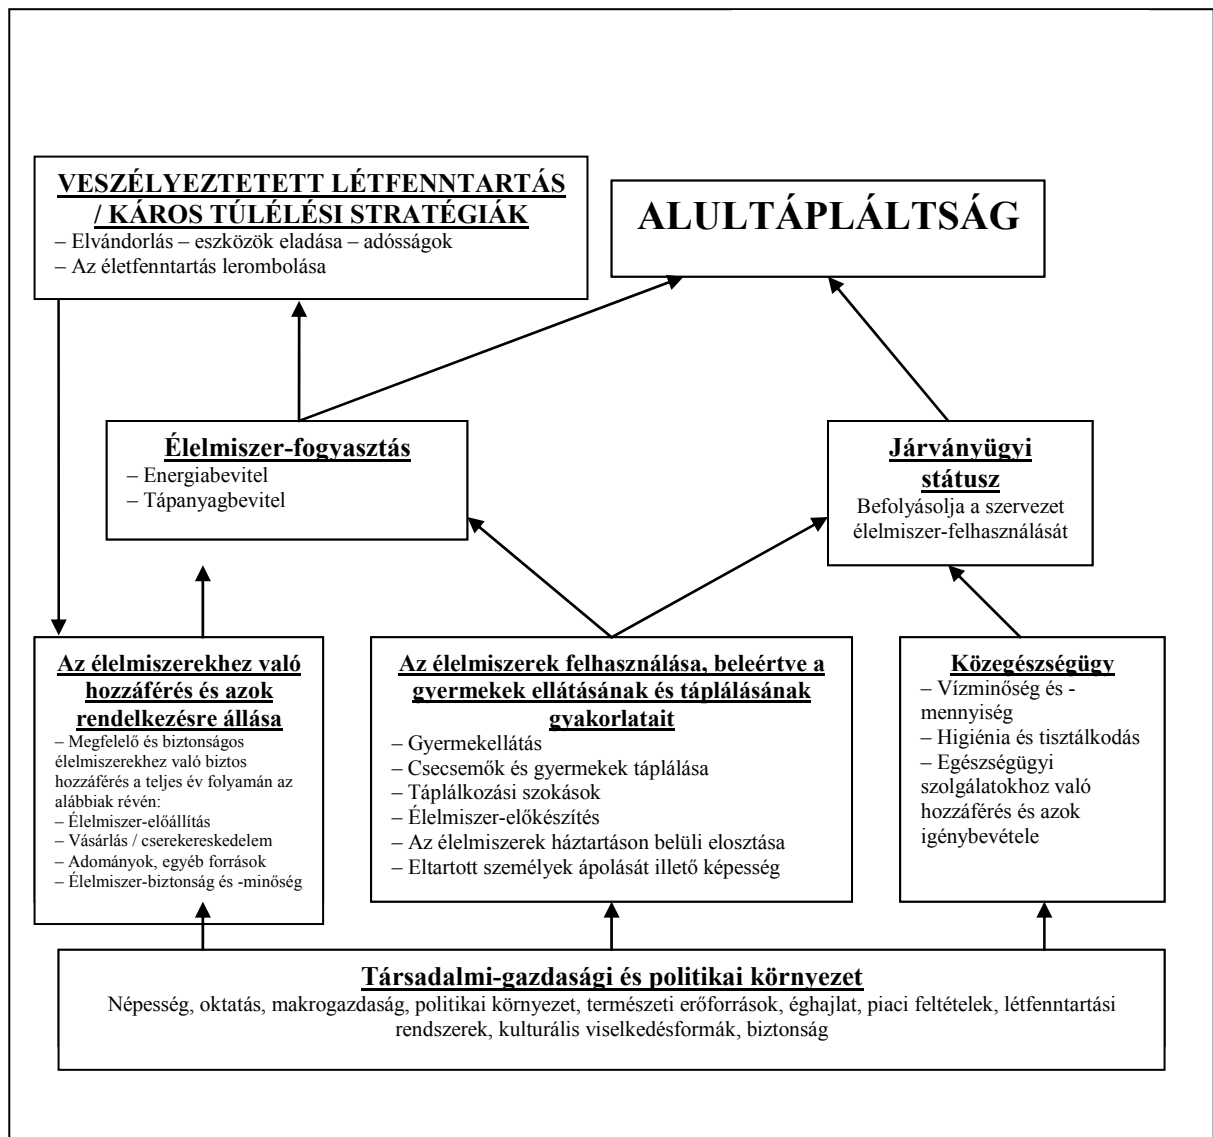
VESZÉLYEZTETETT LÉTFENNTARTÁS / KÁROS TÚLÉLÉSI STRATÉGIÁK
– Elvándorlás – eszközök eladása – adósságok
– Az életfenntartás lerombolása

ALULTÁPLÁLTSÁG

Élelmiszer-fogyasztás
– Energiabevitel
– Tápanyagbevitel

Járványügyi státusz
Befolyásolja a szervezet élelmiszer-felhasználását

Az élelmiszerekhez való hozzáférés és azok rendelkezésre állása
– Megfelelő és biztonságos élelmiszerekhez való biztos hozzáférés a teljes év folyamán az alábbiak révén:
– Élelmiszer-előállítás
– Vásárlás / csereкereskedelem
– Adományok, egyéb források
– Élelmiszer-biztonság és -minőség

Az élelmiszerek felhasználása, beleértve a gyermekek ellátásának és táplálásának gyakorlatait
– Gyermekellátás
– Csecsemők és gyermekek táplálása
– Táplálkozási szokások
– Élelmiszer-előkészítés
– Az élelmiszerek háztartáson belüli elosztása
– Eltartott személyek ápolását illető képesség

Közegészségügy
– Vízminőség és -mennyiség
– Higiénia és tisztálkodás
– Egészségügyi szolgálatokhoz való hozzáférés és azok igénybevétele

Társadalmi-gazdasági és politikai környezet
Népesség, oktatás, makrogazdaság, politikai környezet, természeti erőforrások, éghajlat, piaci feltételek, létfenntartási rendszerek, kulturális viselkedésformák, biztonság